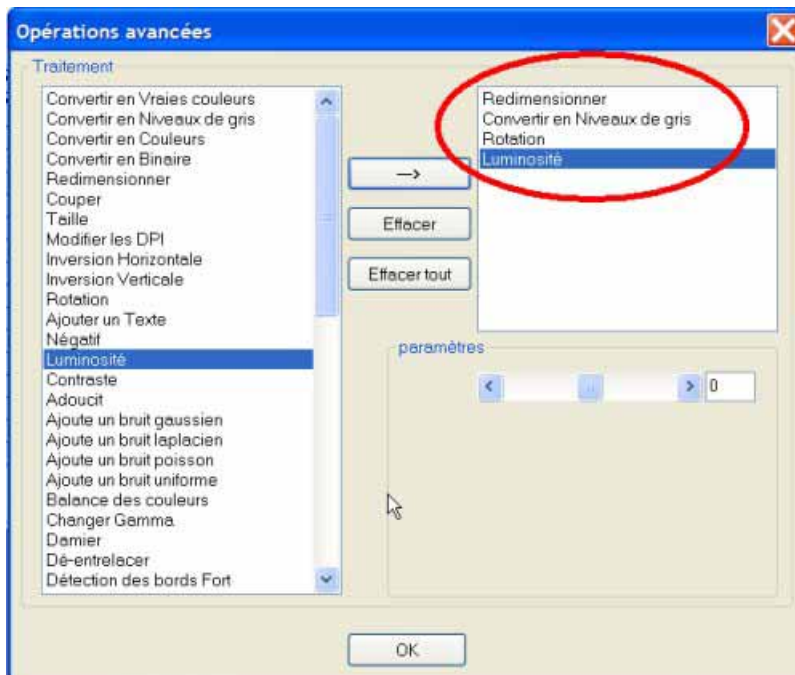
Opérations avancées

Traitement

Convertir en Vraies couleurs
Convertir en Niveaux de gris
Convertir en Couleurs
Convertir en Binaire
Redimensionner
Couper
Taille
Modifier les DPI
Inversion Horizontale
Inversion Verticale
Rotation
Ajouter un Texte
Négatif
Luminosité
Contraste
Adoucit
Ajoute un bruit gaussien
Ajoute un bruit laplacien
Ajoute un bruit poisson
Ajoute un bruit uniforme
Balance des couleurs
Changer Gamma
Damier
Dé-entrelacer
Détection des bords Fort

—>

Effacer

Effacer tout

Redimensionner
Convertir en Niveaux de gris
Rotation
Luminosité

paramètres

0

OK